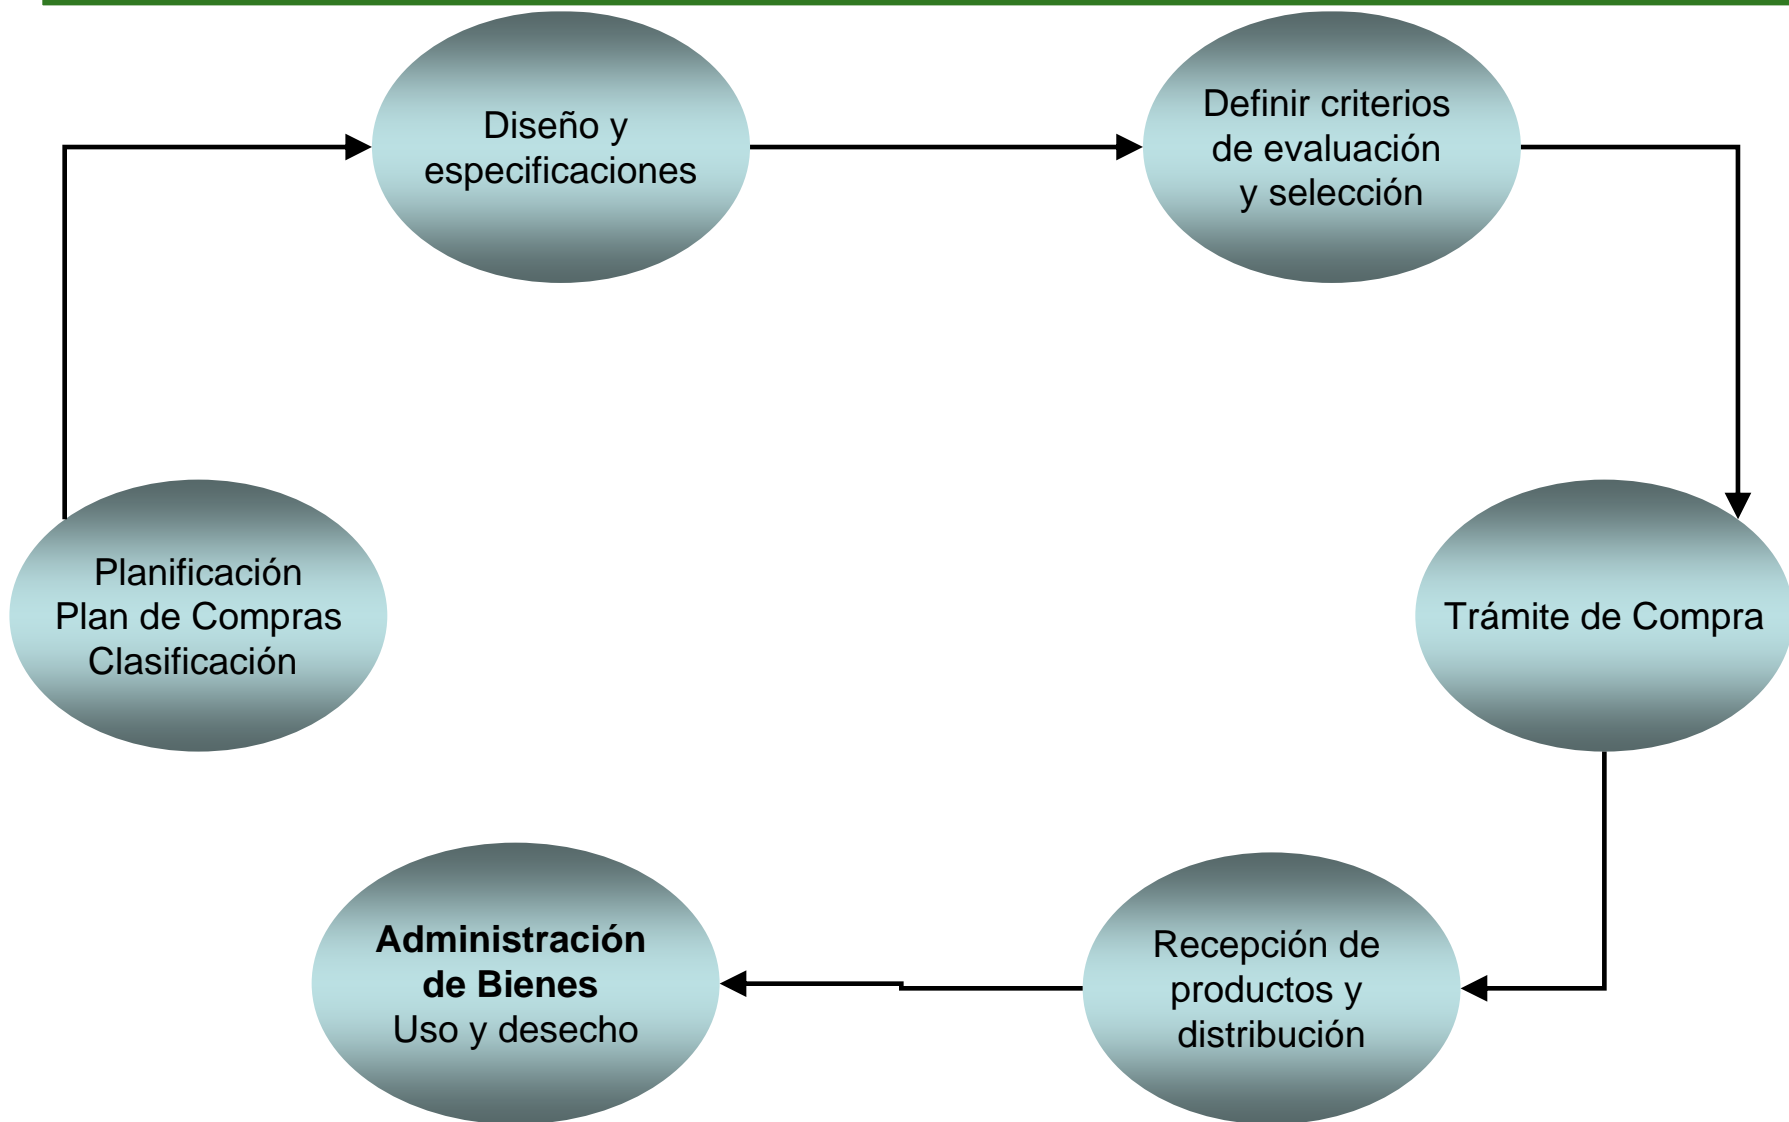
Diseño y especificaciones

Definir criterios de evaluación y selección

Trámite de Compra

Recepción de productos y distribución

**Administración de Bienes**
Uso y desecho

Planificación
Plan de Compras
Clasificación